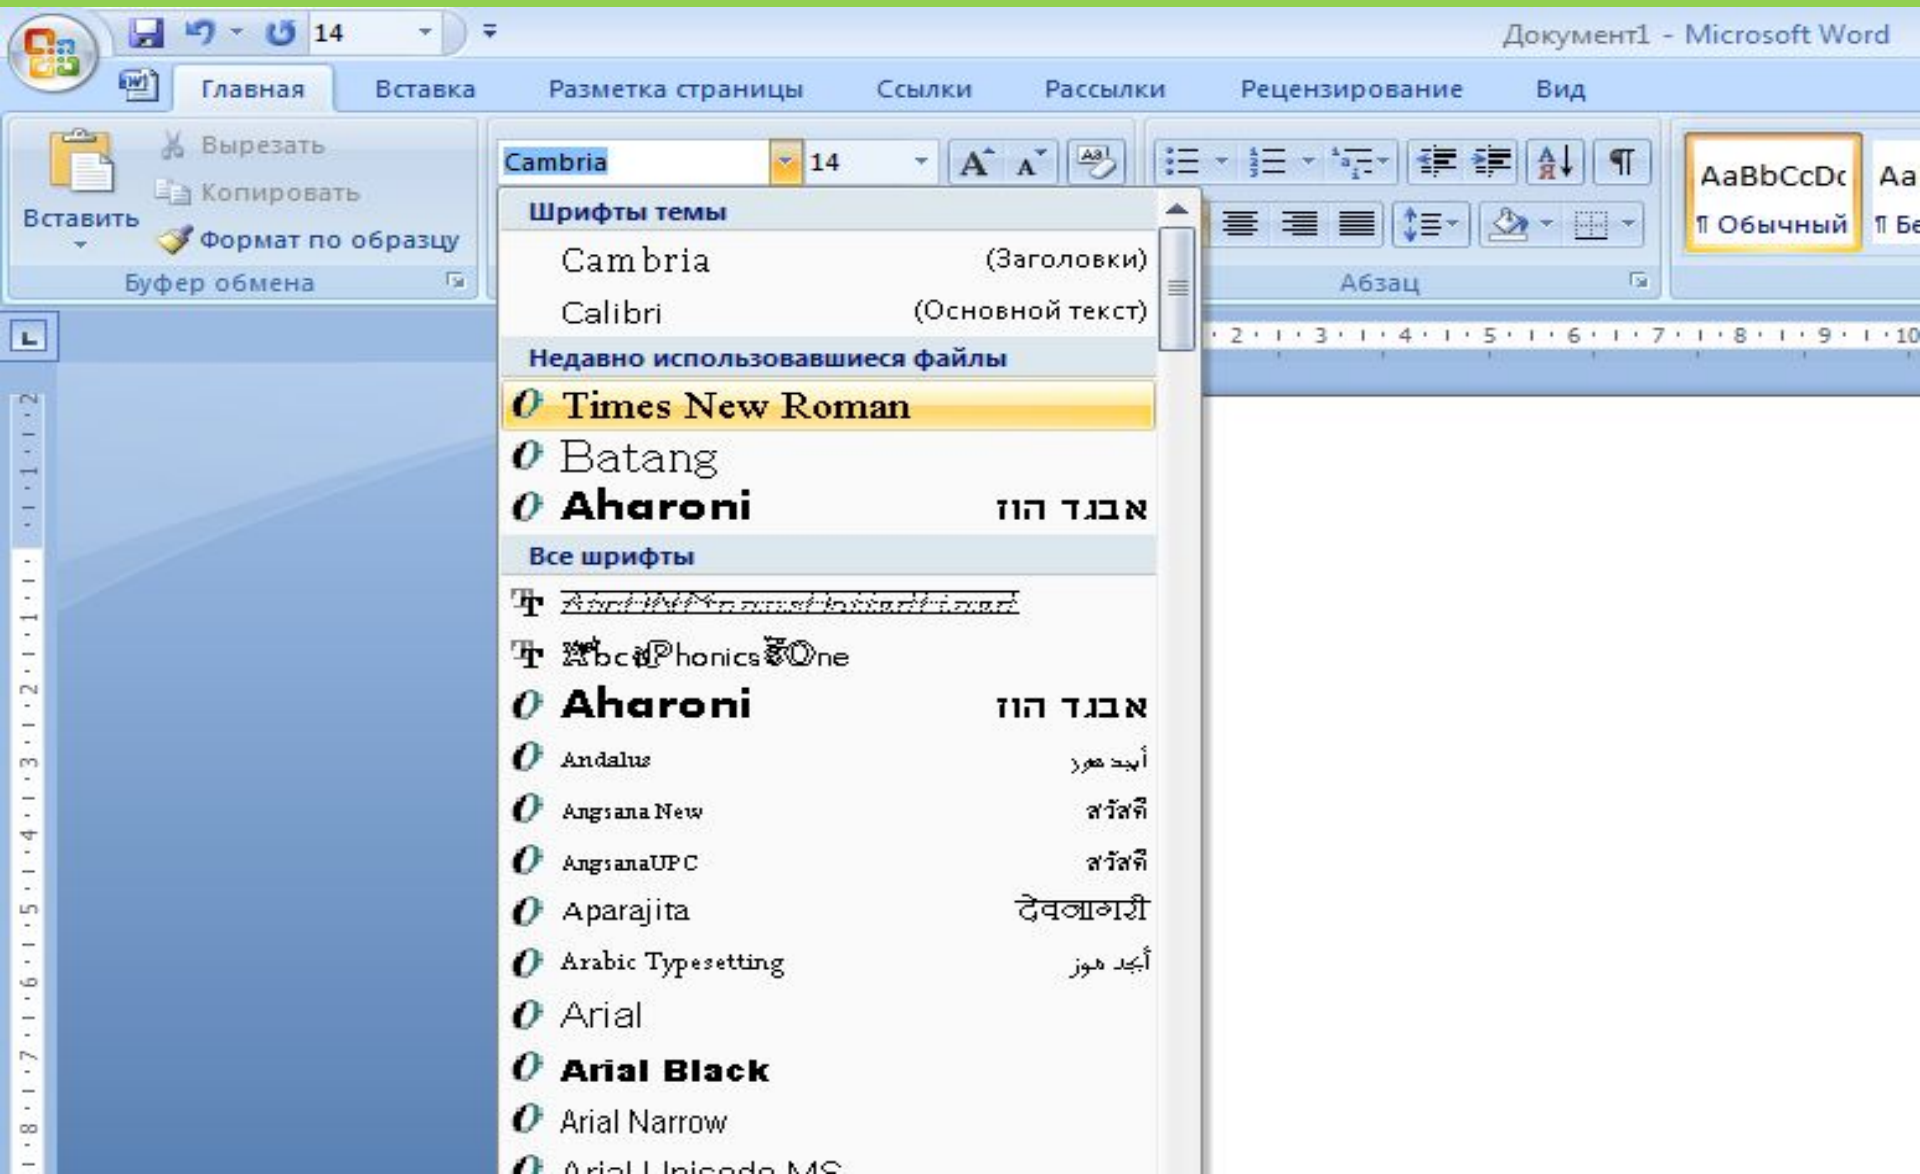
14

Документ1 - Microsoft Word

Главная Вставка Разметка страницы Ссылки Рассылки Рецензирование Вид

Вырезать
Копировать
Вставить
Формат по образцу
Буфер обмена

Cambria 14

AaBbCcDc ¶ Обычный
Aa ¶ Бе

Абзац

Шрифты темы
Cambria (Заголовки)
Calibri (Основной текст)
Недавно использовавшиеся файлы
Times New Roman
Batang
Aharoni אבגד הוז
Все шрифты
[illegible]
AbcPhonicsOne
Aharoni אבגד הוז
Andalus أبجد هوز
Angsana New สวัสดี
AngsanaUPC สวัสดี
Aparajita देवनागरी
Arabic Typesetting أبجد هوز
Arial
Arial Black
Arial Narrow
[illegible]

2 3 4 5 6 7 8 9 10
2 1 1 2 3 4 5 6 7 8